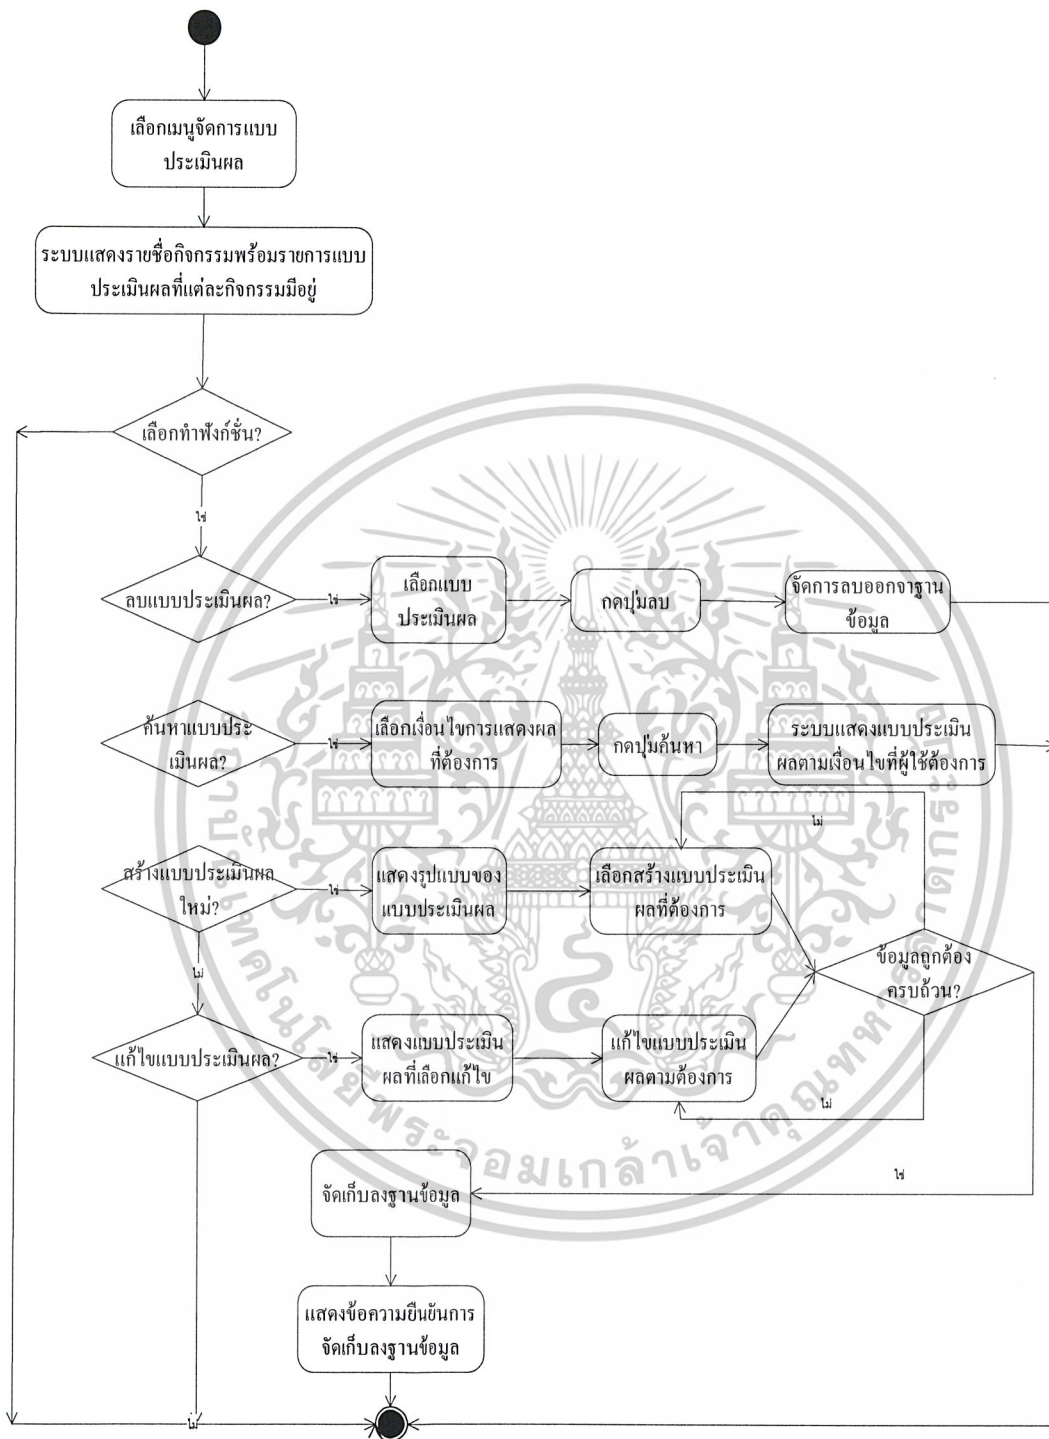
เลือกเมนูจัดการแบบประเมินผล

ระบบแสดงรายชื่อกิจกรรมพร้อมรายการแบบประเมินผลที่แต่ละกิจกรรมมีอยู่

เลือกทำฟังก์ชั่น?

ใช่

ลบแบบประเมินผล?

ใช่

เลือกแบบประเมินผล

กดปุ่มลบ

จัดการลบออกจาฐานข้อมูล

ค้นหาแบบประเมินผล?

ใช่

เลือกเงื่อนไขการแสดงผลที่ต้องการ

กดปุ่มค้นหา

ระบบแสดงแบบประเมินผลตามเงื่อนไขที่ผู้ใช้ต้องการ

ไม่

สร้างแบบประเมินผลใหม่?

ใช่

แสดงรูปแบบของแบบประเมินผล

เลือกสร้างแบบประเมินผลที่ต้องการ

ข้อมูลถูกต้องครบถ้วน?

ไม่

แก้ไขแบบประเมินผล?

ใช่

แสดงแบบประเมินผลที่เลือกแก้ไข

แก้ไขแบบประเมินผลตามต้องการ

ไม่

ใช่

จัดเก็บลงฐานข้อมูล

แสดงข้อความยืนยันการจัดเก็บลงฐานข้อมูล

ไม่